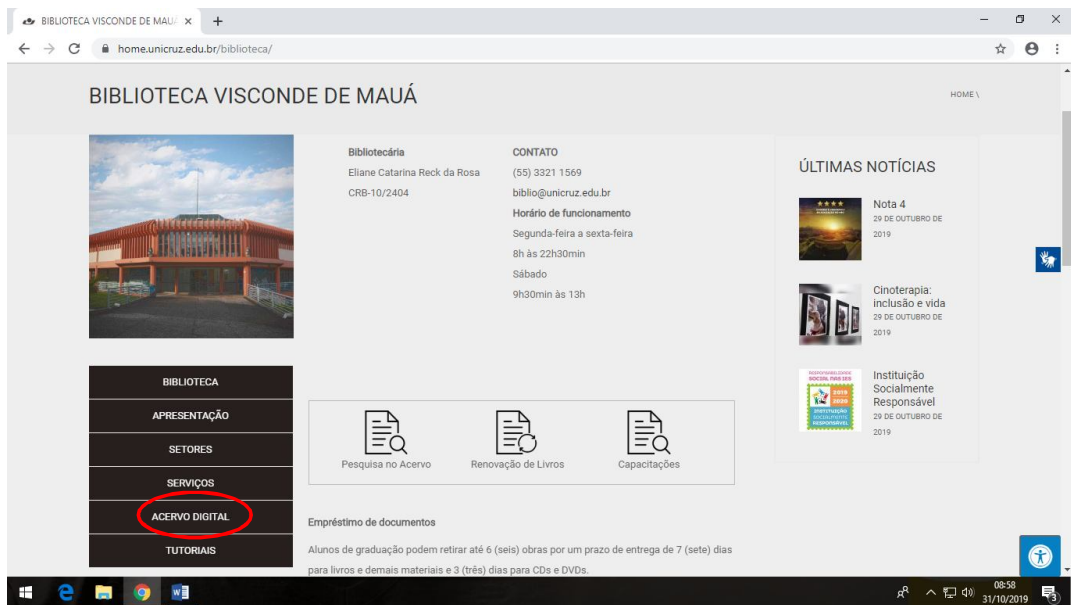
BIBLIOTECA VISCONDE DE MAUÁ ×

home.unicruz.edu.br/biblioteca/

BIBLIOTECA VISCONDE DE MAUÁ

HOME \

Bibliotecária
Eliane Catarina Reck da Rosa
CRB-10/2404

CONTATO
(55) 3321 1569
biblio@unicruz.edu.br
Horário de funcionamento
Segunda-feira a sexta-feira
8h às 22h30min
Sábado
9h30min às 13h

ÚLTIMAS NOTÍCIAS

Nota 4
29 DE OUTUBRO DE 2019

Cinoterapia: inclusão e vida
29 DE OUTUBRO DE 2019

Instituição Socialmente Responsável
29 DE OUTUBRO DE 2019

BIBLIOTECA
APRESENTAÇÃO
SETORES
SERVIÇOS
ACERVO DIGITAL
TUTORIAIS

Pesquisa no Acervo
Renovação de Livros
Capacitações

Empréstimo de documentos

Alunos de graduação podem retirar até 6 (seis) obras por um prazo de entrega de 7 (sete) dias para livros e demais materiais e 3 (três) dias para CDs e DVDs.

08:58
31/10/2019